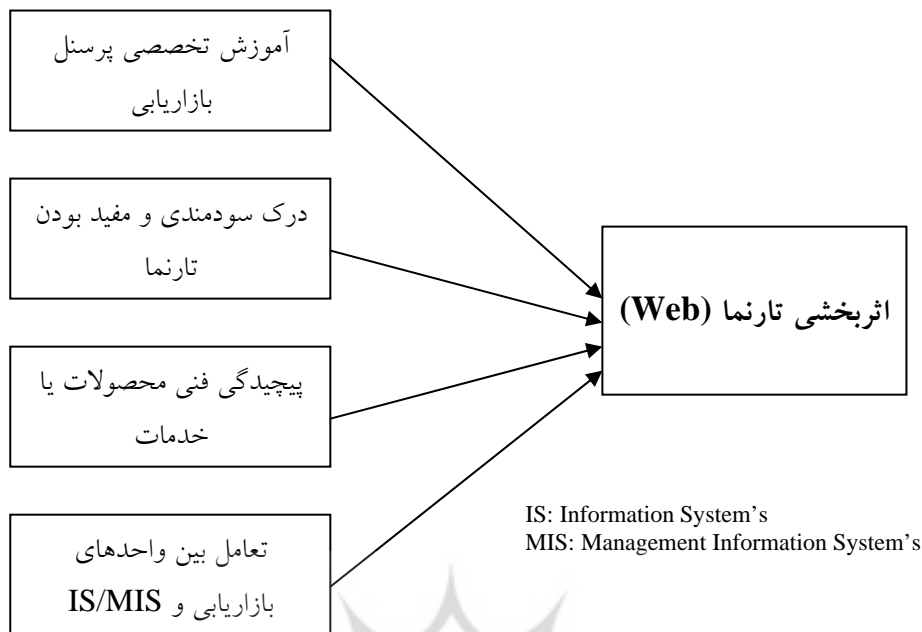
آموزش تخصصی پرسنل بازاریابی

درک سودمندی و مفید بودن تارنما

پیچیدگی فنی محصولات یا خدمات

تعامل بین واحدهای بازاریابی و IS/MIS

اثربخشی تارنما (Web)

IS: Information System's
MIS: Management Information System's